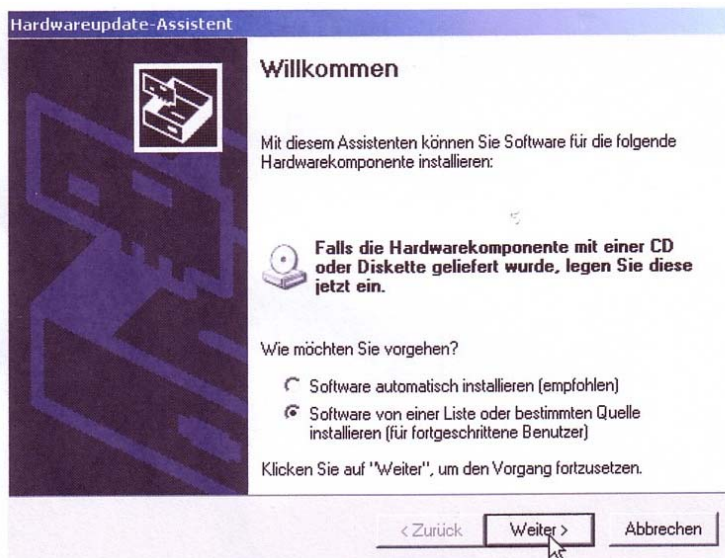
Hardwareupdate-Assistent

Willkommen

Mit diesem Assistenten können Sie Software für die folgende Hardwarekomponente installieren:

Falls die Hardwarekomponente mit einer CD oder Diskette geliefert wurde, legen Sie diese jetzt ein.

Wie möchten Sie vorgehen?

Software automatisch installieren (empfohlen)

Software von einer Liste oder bestimmten Quelle installieren (für fortgeschrittene Benutzer)

Klicken Sie auf "Weiter", um den Vorgang fortzusetzen.

< Zurück Weiter > Abbrechen